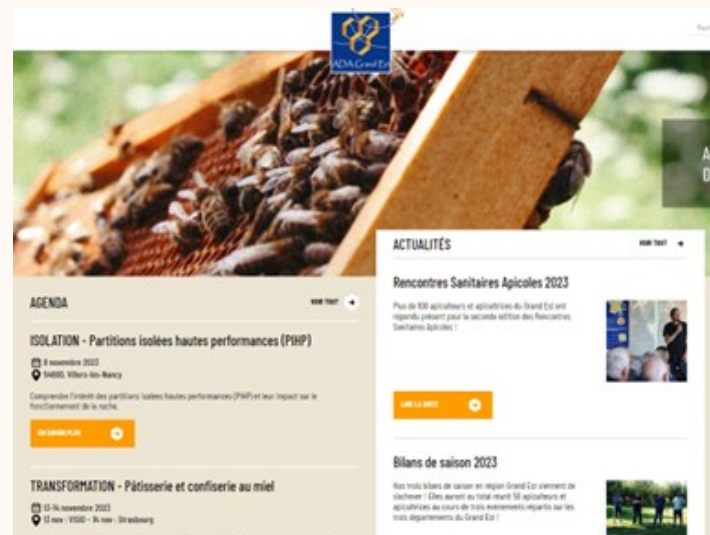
ADA Grand Est

AGENDA

VOIR TOUT

ISOLATION - Partitions isolées hautes performances (PIHP)

8 novembre 2023

54600, Villers-lès-Nancy

Comprendre l'intérêt des partitions isolées hautes performances (PIHP) et leur impact sur le fonctionnement de la ruche.

EN SAVOIR PLUS

TRANSFORMATION - Pâtisserie et confiserie au miel

13-14 novembre 2023

13 nov : VISIO - 14 nov : Strasbourg

ACTUALITÉS

VOIR TOUT

Rencontres Sanitaires Apicoles 2023

Plus de 100 apiculteurs et apicultrices du Grand Est ont répondu présent pour la seconde édition des Rencontres Sanitaires Apicoles !

LIRE LA SUITE

Bilans de saison 2023

Nos trois bilans de saison en région Grand Est viennent de s'achever ! Elles auront au total réunit 50 apiculteurs et apicultrices au cours de trois evenements repartis sur les trois departements du Grand Est